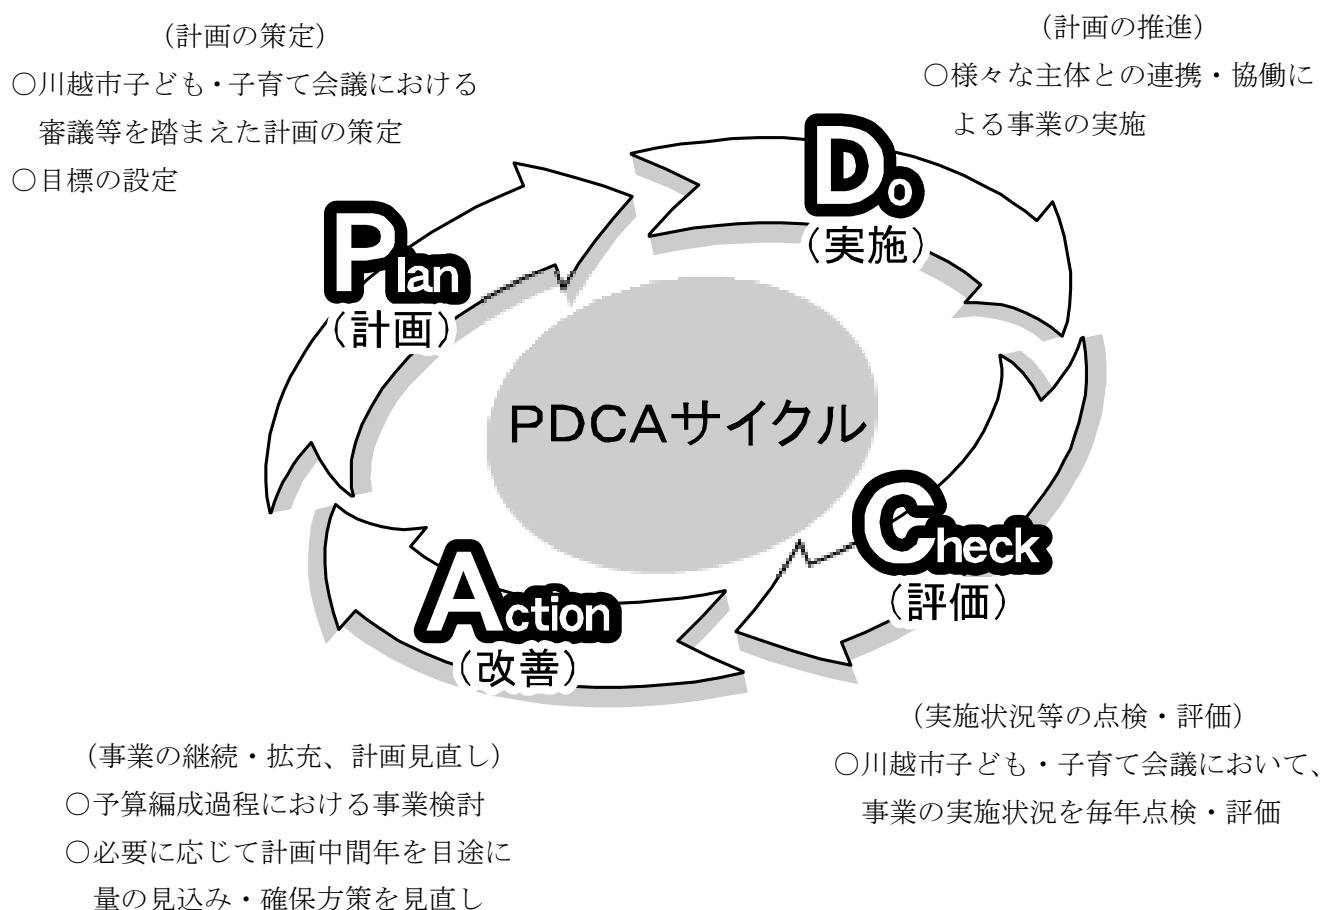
（計画の策定）
○川越市子ども・子育て会議における審議等を踏まえた計画の策定
○目標の設定

（計画の推進）
○様々な主体との連携・協働による事業の実施

Plan
（計画）

Do
（実施）

PDCAサイクル

Check
（評価）

Action
（改善）

（事業の継続・拡充、計画見直し）
○予算編成過程における事業検討
○必要に応じて計画中間年を目途に量の見込み・確保方策を見直し

（実施状況等の点検・評価）
○川越市子ども・子育て会議において、事業の実施状況を毎年点検・評価